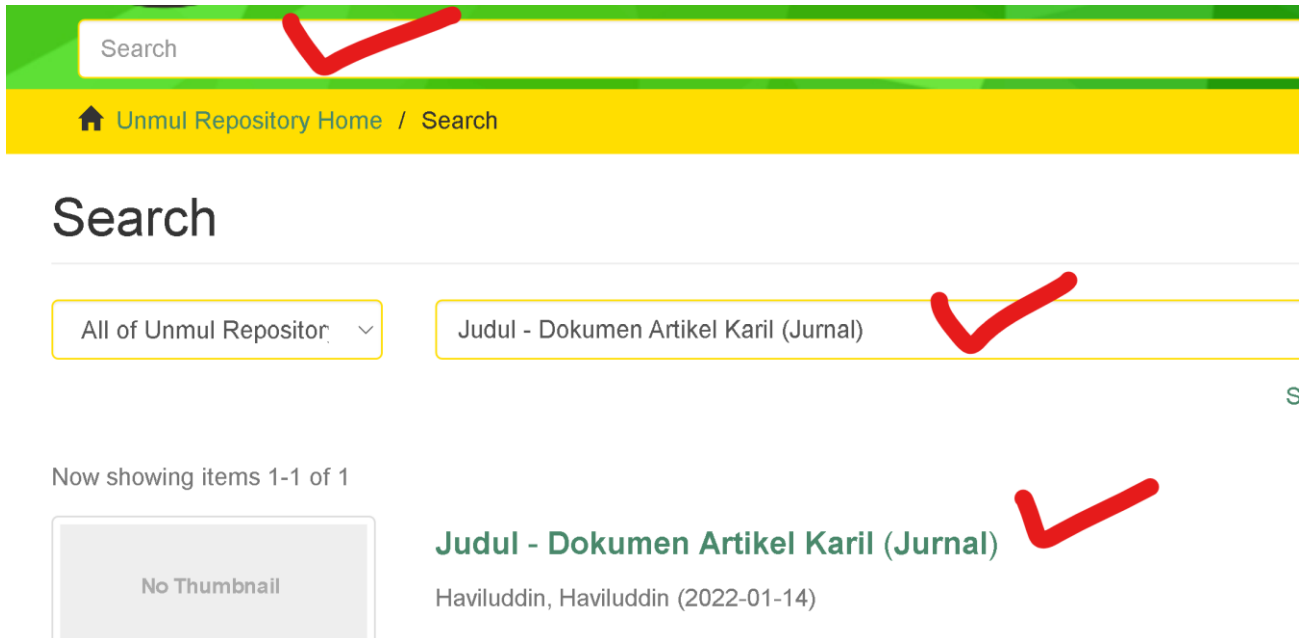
Search

Unmul Repository Home / Search

Search

All of Unmul Repositor

Judul - Dokumen Artikel Karil (Jurnal)

S

Now showing items 1-1 of 1

No Thumbnail

Judul - Dokumen Artikel Karil (Jurnal)

Haviluddin, Haviluddin (2022-01-14)